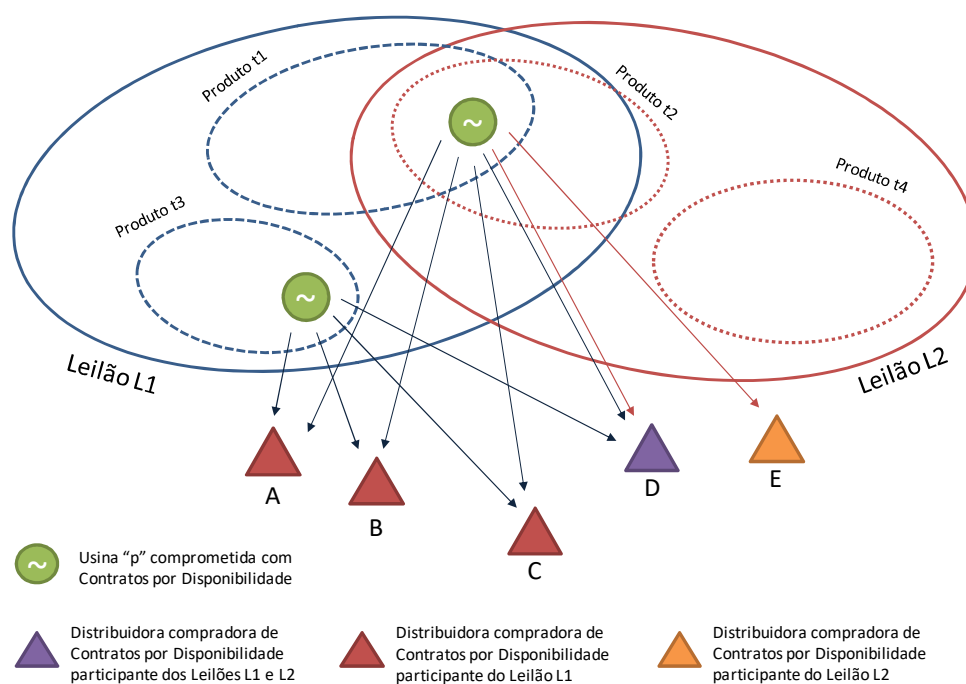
Produto t1

Produto t2

Produto t3

Produto t4

~

~

Leilão L1

Leilão L2

A

B

C

D

E

~

Usina "p" comprometida com Contratos por Disponibilidade

Distribuidora compradora de Contratos por Disponibilidade participante dos Leilões L1 e L2

Distribuidora compradora de Contratos por Disponibilidade participante do Leilão L1

Distribuidora compradora de Contratos por Disponibilidade participante do Leilão L2